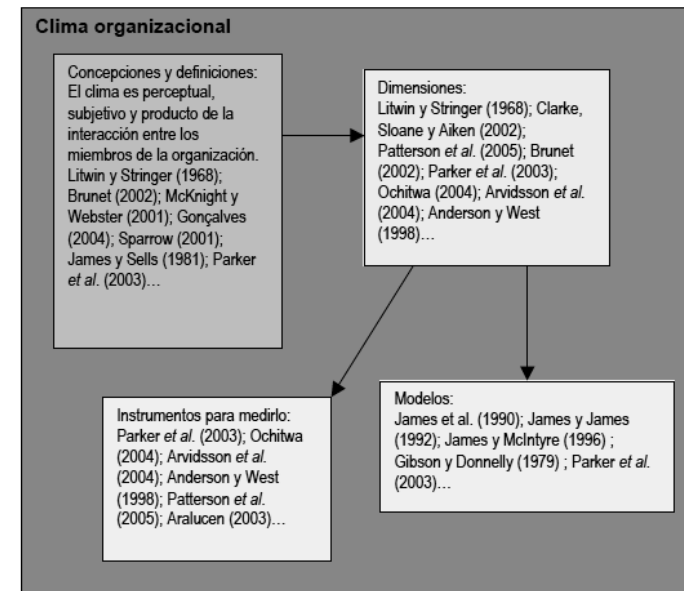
Clima organizacional

Concepciones y definiciones: El clima es perceptual, subjetivo y producto de la interacción entre los miembros de la organización. Litwin y Stringer (1968); Brunet (2002); McKnight y Webster (2001); Gonçalves (2004); Sparrow (2001); James y Sells (1981); Parker et al. (2003)…

Dimensiones: Litwin y Stringer (1968); Clarke, Sloane y Aiken (2002); Patterson et al. (2005); Brunet (2002); Parker et al. (2003). Ochitwa (2004); Arvidsson et al. (2004); Anderson y West (1998)…

Instrumentos para medirlo: Parker et al. (2003); Ochitwa (2004); Arvidsson et al. (2004); Anderson y West (1998); Patterson et al. (2005); Aralucen (2003)…

Modelos: James et al. (1990); James y James (1992); James y McIntyre (1996) ; Gibson y Donnelly (1979) ; Parker et al. (2003)…